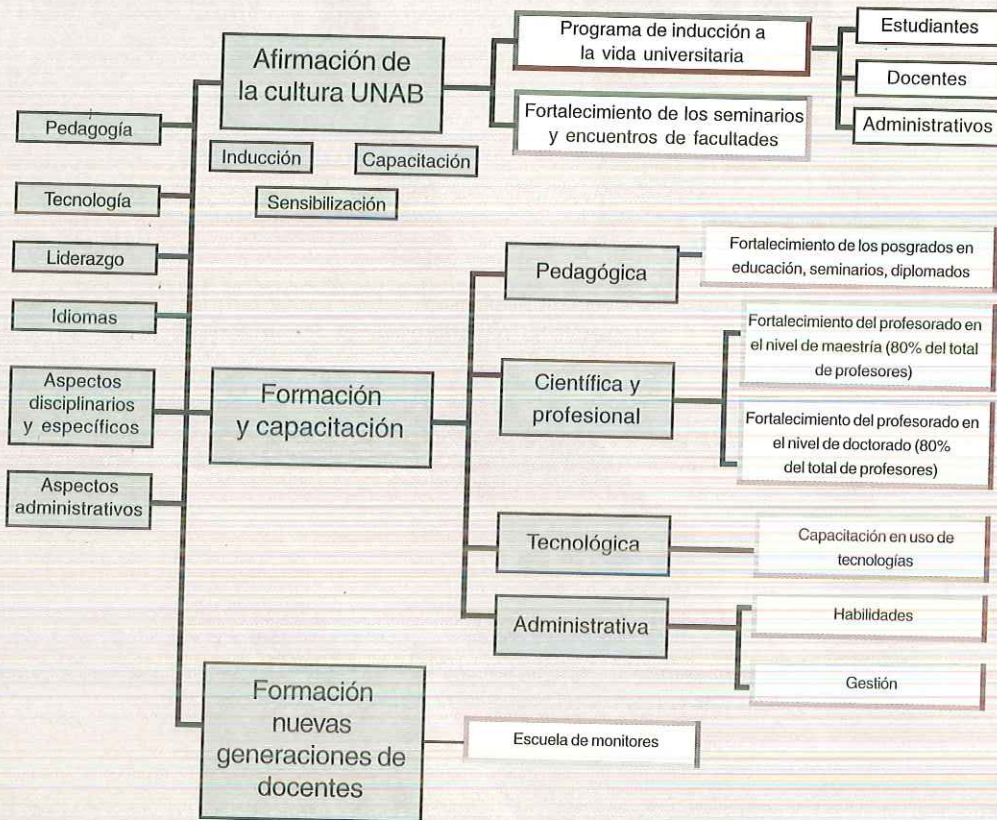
Afirmación de la cultura UNAB

Programa de inducción a la vida universitaria

Estudiantes

Docentes

Administrativos

Fortalecimiento de los seminarios y encuentros de facultades

Pedagogía

Inducción

Capacitación

Sensibilización

Tecnología

Liderazgo

Idiomas

Aspectos disciplinarios y específicos

Aspectos administrativos

Formación y capacitación

Pedagógica

Fortalecimiento de los posgrados en educación, seminarios, diplomados

Científica y profesional

Fortalecimiento del profesorado en el nivel de maestría (80% del total de profesores)

Fortalecimiento del profesorado en el nivel de doctorado (80% del total de profesores)

Tecnológica

Capacitación en uso de tecnologías

Administrativa

Habilidades

Gestión

Formación nuevas generaciones de docentes

Escuela de monitores